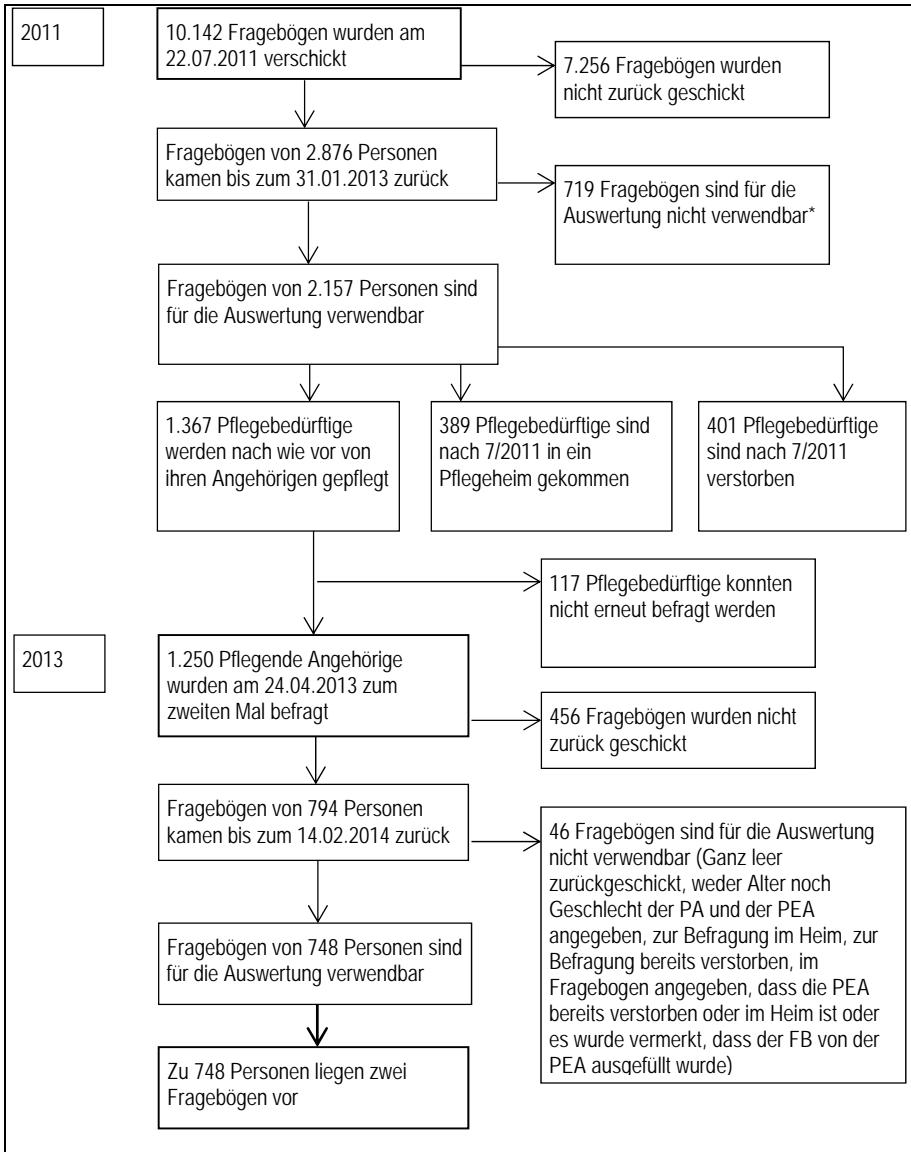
2011

10.142 Fragebögen wurden am 22.07.2011 verschickt

7.256 Fragebögen wurden nicht zurück geschickt

Fragebögen von 2.876 Personen kamen bis zum 31.01.2013 zurück

719 Fragebögen sind für die Auswertung nicht verwendbar*

Fragebögen von 2.157 Personen sind für die Auswertung verwendbar

1.367 Pflegebedürftige werden nach wie vor von ihren Angehörigen gepflegt

389 Pflegebedürftige sind nach 7/2011 in ein Pflegeheim gekommen

401 Pflegebedürftige sind nach 7/2011 verstorben

117 Pflegebedürftige konnten nicht erneut befragt werden

2013

1.250 Pflegende Angehörige wurden am 24.04.2013 zum zweiten Mal befragt

456 Fragebögen wurden nicht zurück geschickt

Fragebögen von 794 Personen kamen bis zum 14.02.2014 zurück

46 Fragebögen sind für die Auswertung nicht verwendbar (Ganz leer zurückgeschickt, weder Alter noch Geschlecht der PA und der PEA angegeben, zur Befragung im Heim, zur Befragung bereits verstorben, im Fragebogen angegeben, dass die PEA bereits verstorben oder im Heim ist oder es wurde vermerkt, dass der FB von der PEA ausgefüllt wurde)

Fragebögen von 748 Personen sind für die Auswertung verwendbar

Zu 748 Personen liegen zwei Fragebögen vor